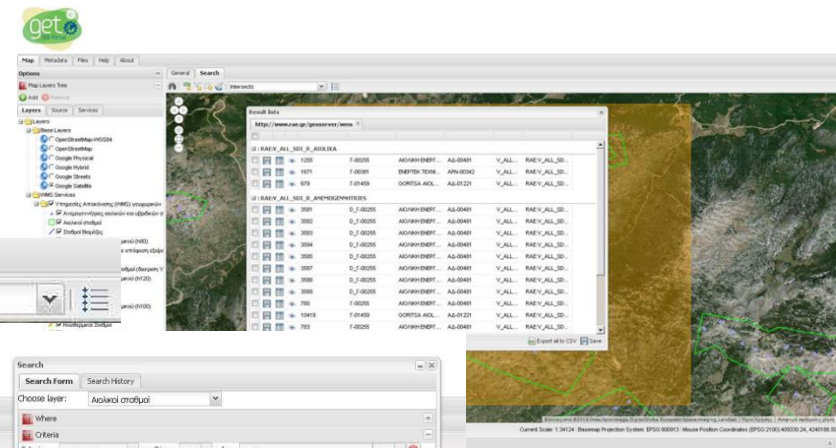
get

Map | Metadata | Files | Help | About

Options

Map Layers Tree

Add Remove

Layers | Source | Services

Layers

Base Layers

OpenStreetMap-WGS84

OpenStreetMap

Google Physical

Google Hybrid

Google Streets

Google Satellite

WMS Services

Υπηρεσίες Απεικόνισης (WMS) γεωχωρικών

Αναγνωρισμένες σεισμών και υδροβιότ

Αιολικοί σταθμοί

Σταθμοί Βαμβίζης

General | Search

Intersects

Result lists

http://www.rae.gr/geoserver/wms

RAE:V_ALL_SDI_R_AIOLIKA

| | | | | | | | |
|---|---|---|---|---|---|---|---|
| 1255 | Τ-00255 | ΑΙΟΛΙΚΗ ΕΝΕΡΓ... | ΑΔ-00401 | V_ALL... | RAE:V_ALL_SD... |
| 1671 | Τ-00301 | ΕΝΕΡΓΕΙΚΗ ΤΕΧΝ... | ΑΡΝ-00342 | V_ALL... | RAE:V_ALL_SD... |
| 679 | Τ-01459 | GORTSA ΑΙΟΛ... | ΑΔ-01221 | V_ALL... | RAE:V_ALL_SD... |

RAE:V_ALL_SDI_R_ANEMOGENNITRIES

| | | | | | |
|---|---|---|---|---|---|
| 3591 | Ο_Τ-00255 | ΑΙΟΛΙΚΗ ΕΝΕΡΓ... | ΑΔ-00401 | V_ALL... | RAE:V_ALL_SD... |
| 3592 | Ο_Τ-00255 | ΑΙΟΛΙΚΗ ΕΝΕΡΓ... | ΑΔ-00401 | V_ALL... | RAE:V_ALL_SD... |
| 3593 | Ο_Τ-00255 | ΑΙΟΛΙΚΗ ΕΝΕΡΓ... | ΑΔ-00401 | V_ALL... | RAE:V_ALL_SD... |
| 3594 | Ο_Τ-00255 | ΑΙΟΛΙΚΗ ΕΝΕΡΓ... | ΑΔ-00401 | V_ALL... | RAE:V_ALL_SD... |
| 3595 | Ο_Τ-00255 | ΑΙΟΛΙΚΗ ΕΝΕΡΓ... | ΑΔ-00401 | V_ALL... | RAE:V_ALL_SD... |
| 3597 | Ο_Τ-00255 | ΑΙΟΛΙΚΗ ΕΝΕΡΓ... | ΑΔ-00401 | V_ALL... | RAE:V_ALL_SD... |
| 3598 | Ο_Τ-00255 | ΑΙΟΛΙΚΗ ΕΝΕΡΓ... | ΑΔ-00401 | V_ALL... | RAE:V_ALL_SD... |
| 3599 | Ο_Τ-00255 | ΑΙΟΛΙΚΗ ΕΝΕΡΓ... | ΑΔ-00401 | V_ALL... | RAE:V_ALL_SD... |
| 790 | Τ-00255 | ΑΙΟΛΙΚΗ ΕΝΕΡΓ... | ΑΔ-00401 | V_ALL... | RAE:V_ALL_SD... |
| 10419 | Τ-01459 | GORTSA ΑΙΟΛ... | ΑΔ-01221 | V_ALL... | RAE:V_ALL_SD... |
| 793 | Τ-00255 | ΑΙΟΛΙΚΗ ΕΝΕΡΓ... | ΑΔ-00401 | V_ALL... | RAE:V_ALL_SD... |

Export all to CSV | Save

Search

Search Form | Search History

Choose layer: Αιολικοί σταθμοί

Where

Criteria

Current Scale: 1:34134 Basemap Projection System: EPSG:900913 Mouse Position Coordinates (EPSG:2100):409330.24, 4240166.55